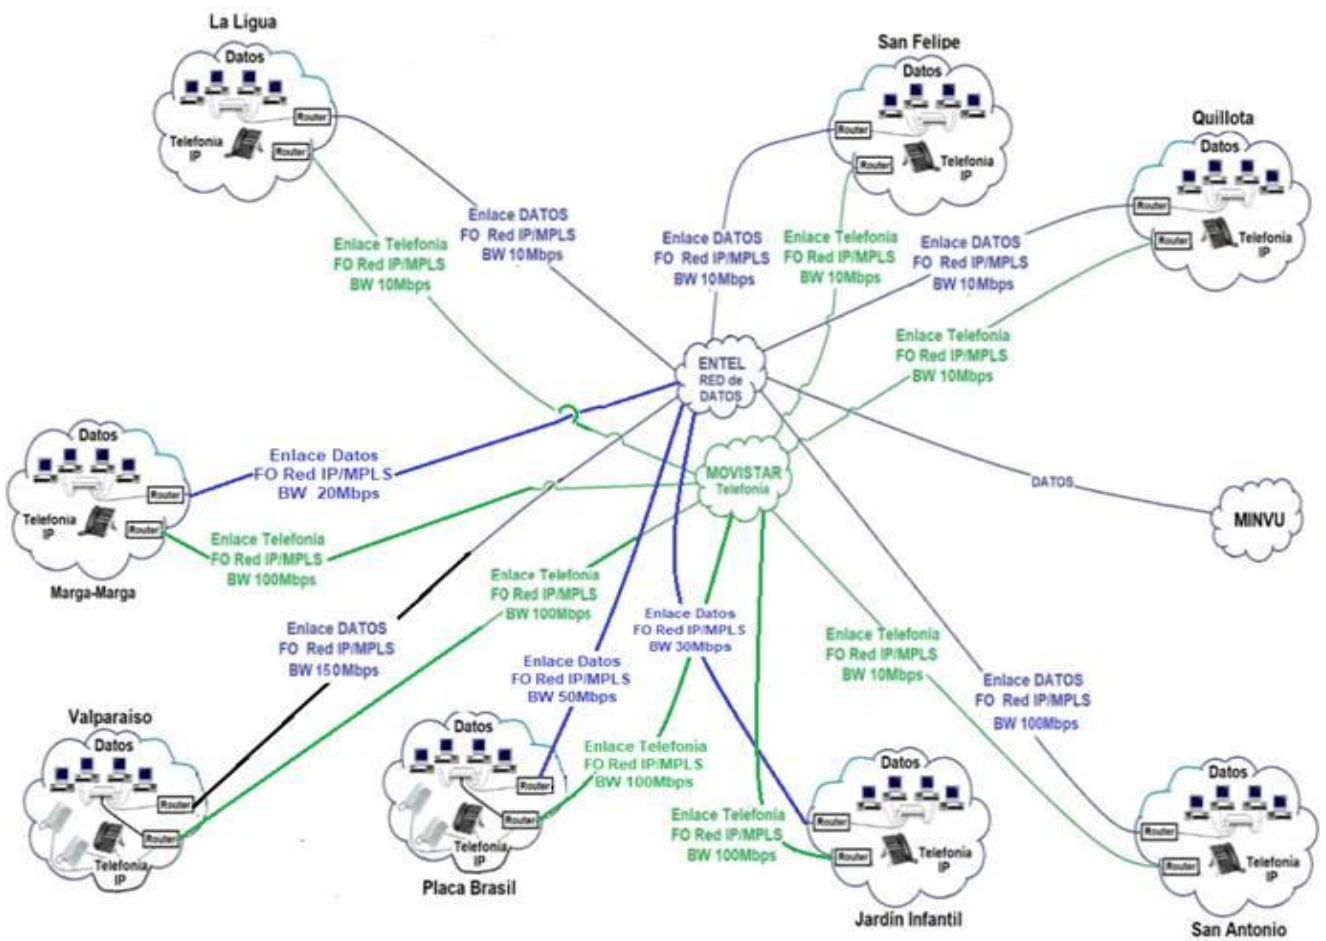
La Ligua

Datos

Router

Telefonia IP

Router

Enlace DATOS
FO Red IP/MPLS
BW 10Mbps

Enlace Telefonia
FO Red IP/MPLS
BW 10Mbps

San Felipe

Datos

Router

Router

Telefonia IP

Enlace DATOS
FO Red IP/MPLS
BW 10Mbps

Enlace Telefonia
FO Red IP/MPLS
BW 10Mbps

Quillota

Datos

Router

Router

Telefonia IP

Enlace DATOS
FO Red IP/MPLS
BW 10Mbps

Enlace Telefonia
FO Red IP/MPLS
BW 10Mbps

ENTEL
RED de DATOS

MOVISTAR
Telefonia

DATOS

MINVU

Datos

Router

Telefonia IP

Router

Marga-Marga

Enlace Datos
FO Red IP/MPLS
BW 20Mbps

Enlace Telefonia
FO Red IP/MPLS
BW 100Mbps

Enlace DATOS
FO Red IP/MPLS
BW 150Mbps

Enlace Telefonia
FO Red IP/MPLS
BW 100Mbps

Enlace Datos
FO Red IP/MPLS
BW 50Mbps

Enlace Datos
FO Red IP/MPLS
BW 30Mbps

Enlace Telefonia
FO Red IP/MPLS
BW 10Mbps

Enlace DATOS
FO Red IP/MPLS
BW 100Mbps

Valparaiso

Datos

Router

Router

Telefonia IP

Datos

Router

Router

Telefonia IP

Placa Brasil

Enlace Telefonia
FO Red IP/MPLS
BW 100Mbps

Enlace Telefonia
FO Red IP/MPLS
BW 100Mbps

Datos

Router

Router

Telefonia IP

Jardín Infantil

Datos

Router

Router

Telefonia IP

San Antonio